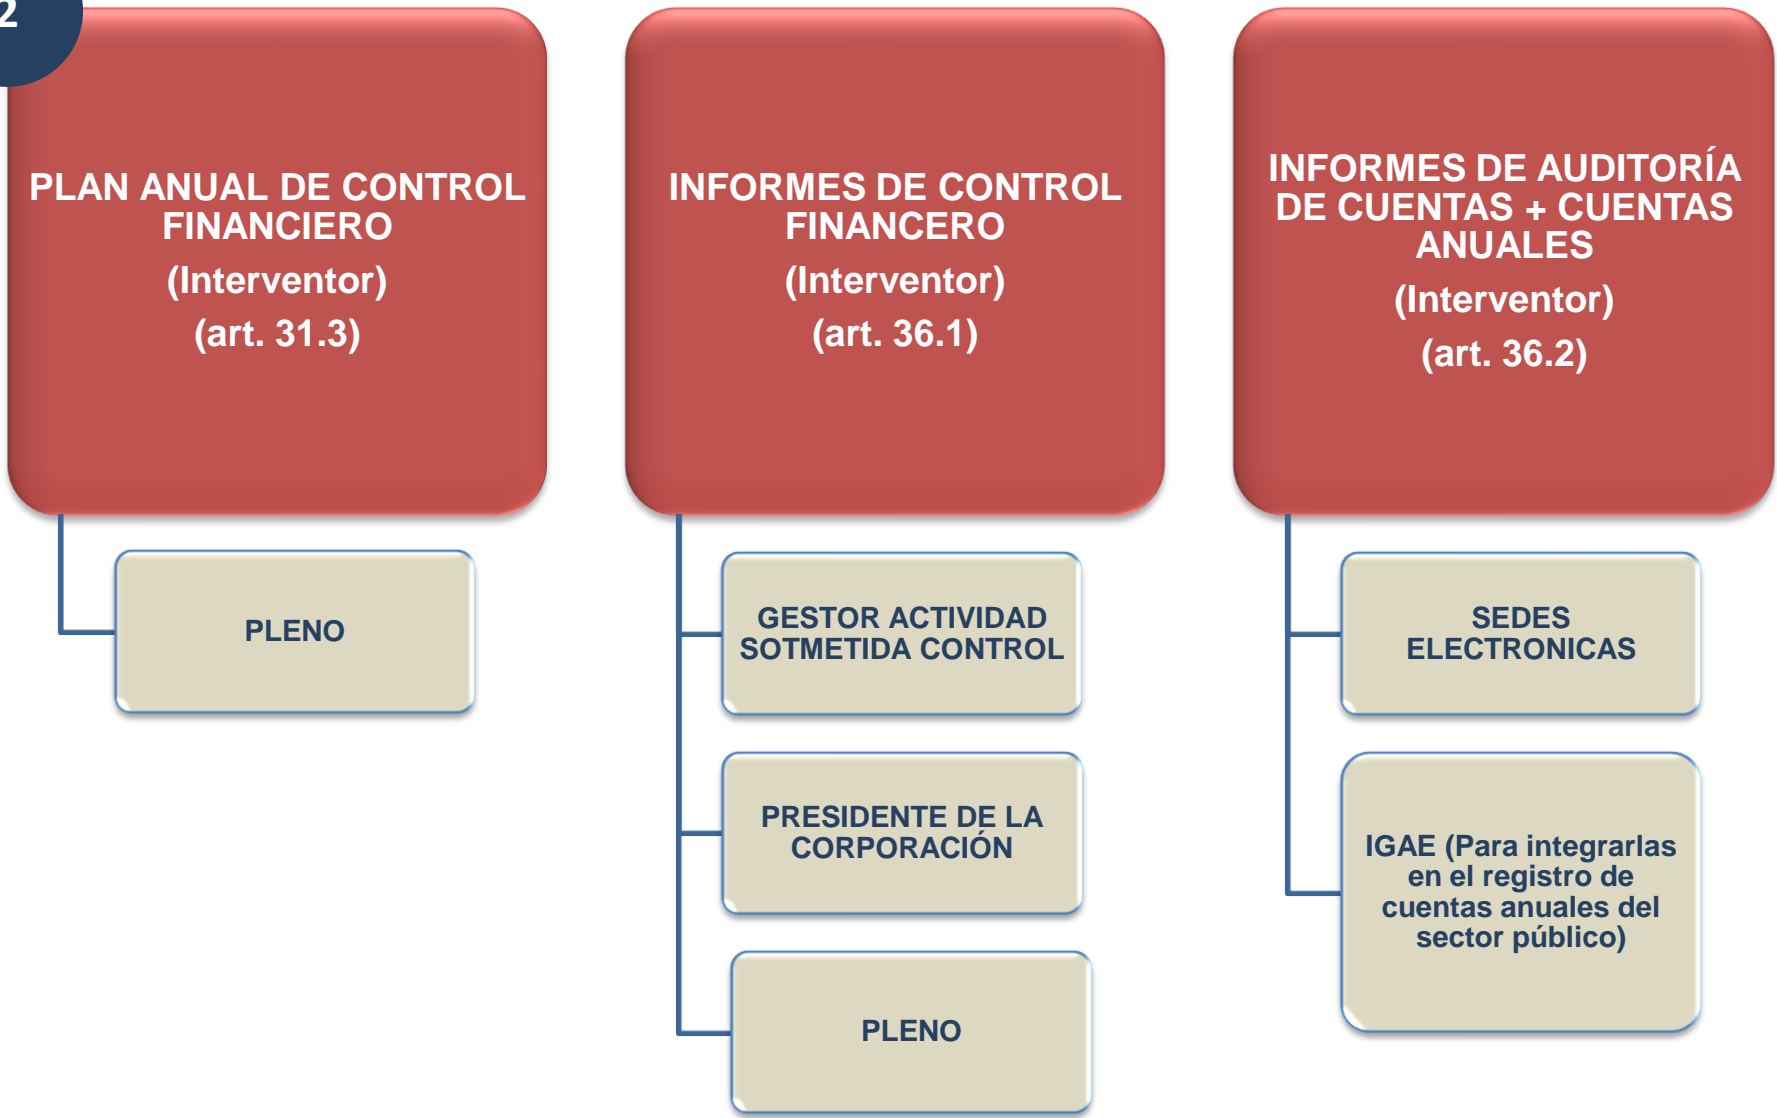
2

PLAN ANUAL DE CONTROL FINANCIERO
(Interventor)
(art. 31.3)

PLENO

INFORMES DE CONTROL FINANCERO
(Interventor)
(art. 36.1)

GESTOR ACTIVIDAD SOTMETIDA CONTROL

PRESIDENTE DE LA CORPORACIÓN

PLENO

INFORMES DE AUDITORÍA DE CUENTAS + CUENTAS ANUALES
(Interventor)
(art. 36.2)

SEDES ELECTRONICAS

IGAE (Para integrarlas en el registro de cuentas anuales del sector público)